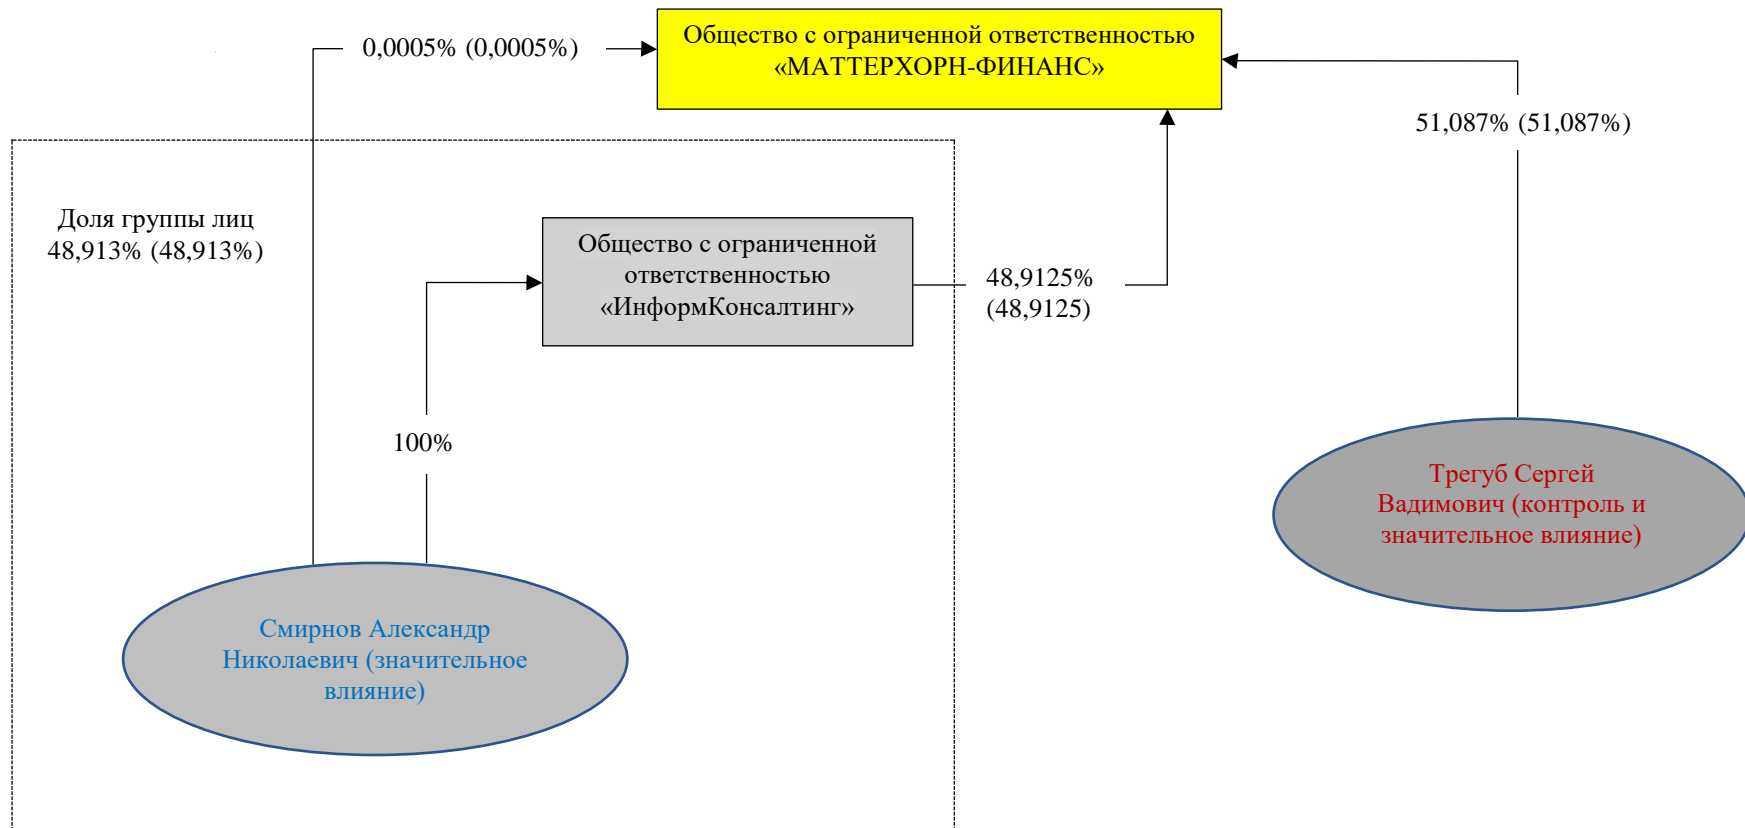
0,0005% (0,0005%)

Общество с ограниченной ответственностью «МАТТЕРХОРН-ФИНАНС»

51,087% (51,087%)

Доля группы лиц 48,913% (48,913%)

Общество с ограниченной ответственностью «ИнформКонсалтинг»

48,9125% (48,9125)

100%

Трегуб Сергей Вадимович (контроль и значительное влияние)

Смирнов Александр Николаевич (значительное влияние)